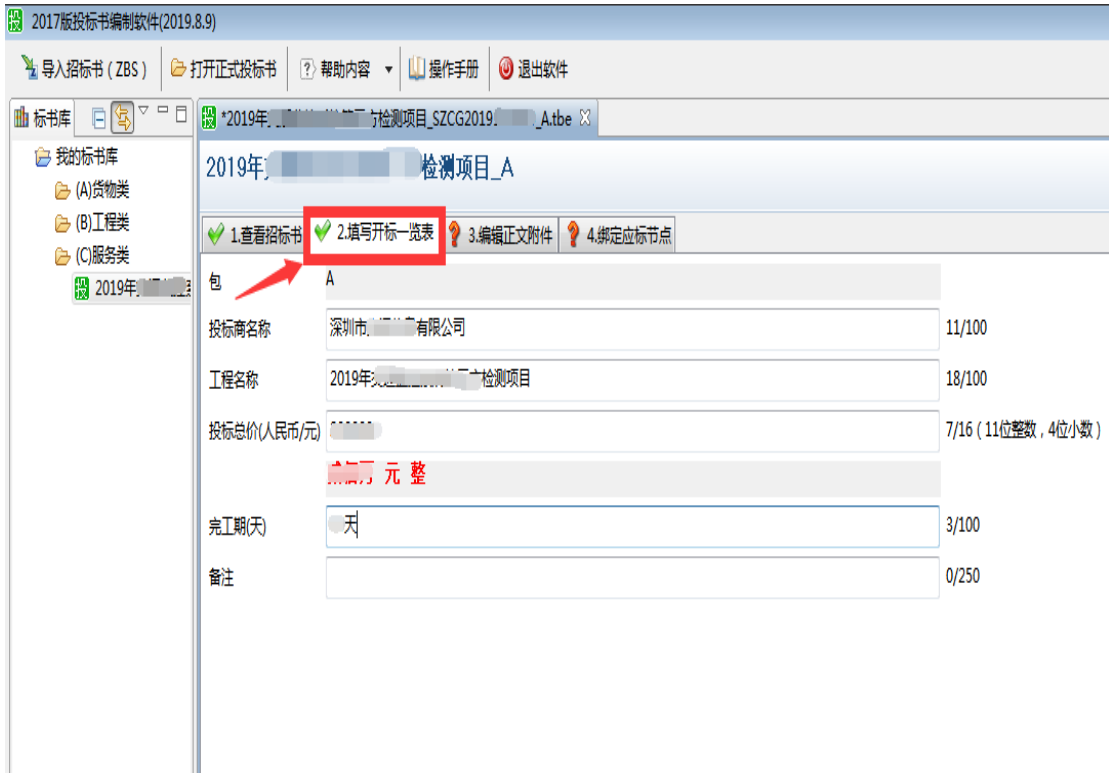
2017版投标书编制软件(2019.8.9)

导入招标书(ZBS) 打开正式投标书 帮助内容 操作手册 退出软件

标书库

我的标书库
(A)货物类
(B)工程类
(C)服务类
2019年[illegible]

*2019年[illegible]检测项目_SZCG2019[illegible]_A.tbe

2019年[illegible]检测项目_A

1.查看招标书 2.填写开标一览表 3.编辑正文附件 4.绑定应标节点

包 A

投标商名称 深圳市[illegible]有限公司 11/100

工程名称 2019年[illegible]检测项目 18/100

投标总价(人民币/元) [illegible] 7/16(11位整数,4位小数)

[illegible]元 整

完工期(天) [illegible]天 3/100

备注 0/250